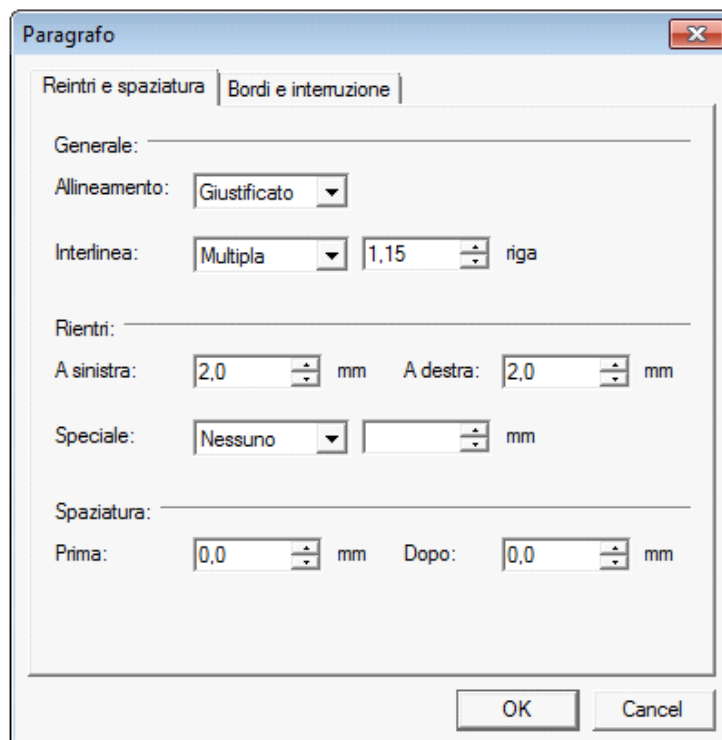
Paragrafo

Reintri e spaziatura | Bordi e interruzione

Generale:

Allineamento: Giustificato

Interlinea: Multipla 1,15 riga

Rientri:

A sinistra: 2,0 mm A destra: 2,0 mm

Speciale: Nessuno mm

Spaziatura:

Prima: 0,0 mm Dopo: 0,0 mm

OK Cancel